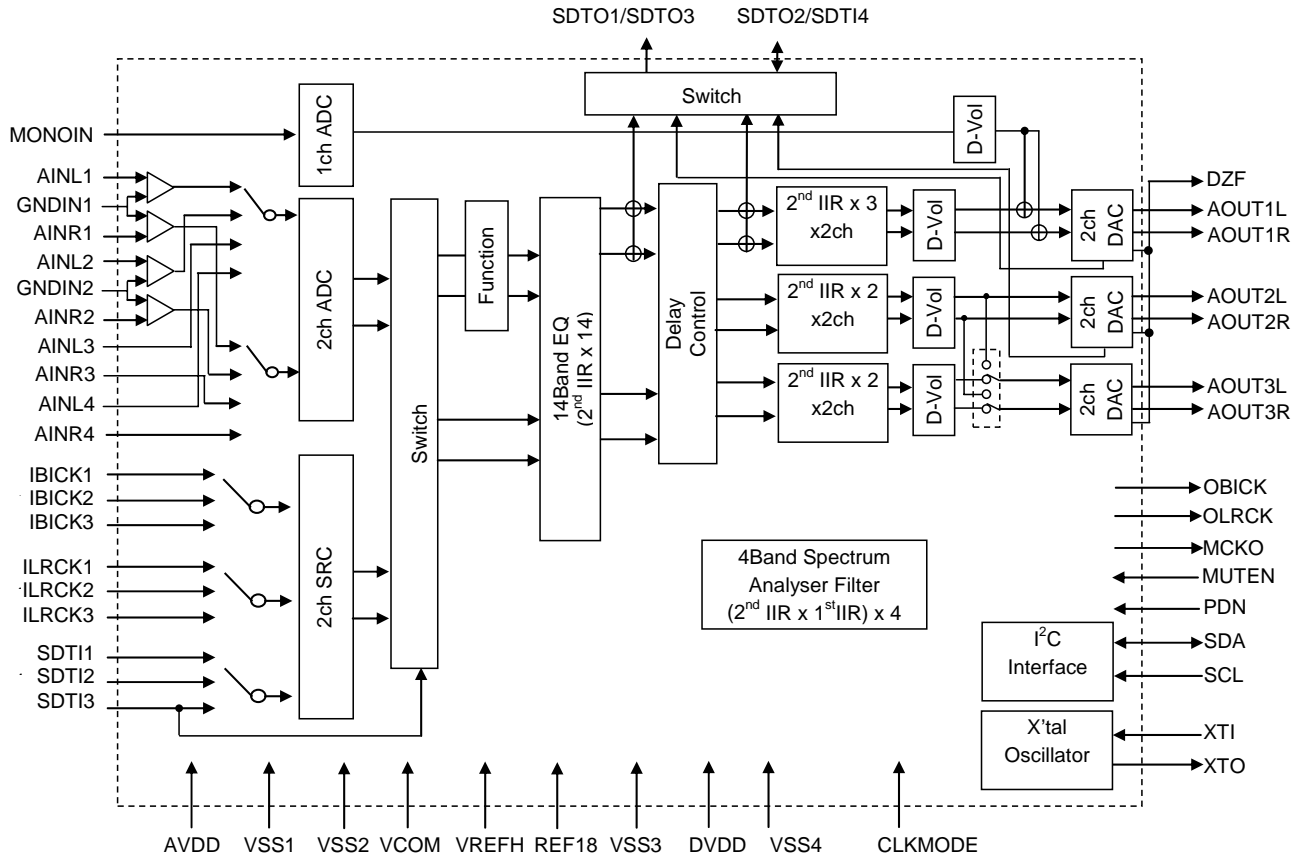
SDTO1/SDTO3
SDTO2/SDTI4

Switch

MONOIN
1ch ADC
D-Vol

AINL1
GNDIN1
AINR1
AINL2
GNDIN2
AINR2
AINL3
AINR3
AINL4
AINR4

2ch ADC
Switch
Function
14Band EQ ($2^{nd}$ IIR x 14)
Delay Control
$2^{nd}$ IIR x 3 x2ch
D-Vol
2ch DAC
DZF
AOUT1L
AOUT1R
$2^{nd}$ IIR x 2 x2ch
D-Vol
2ch DAC
AOUT2L
AOUT2R
$2^{nd}$ IIR x 2 x2ch
D-Vol
2ch DAC
AOUT3L
AOUT3R

IBICK1
IBICK2
IBICK3
ILRCK1
ILRCK2
ILRCK3
SDTI1
SDTI2
SDTI3

2ch SRC

4Band Spectrum Analyser Filter ($2^{nd}$ IIR x $1^{st}$IIR) x 4

OBICK
OLRCK
MCKO
MUTEN
PDN
$I^2C$ Interface
SDA
SCL
X'tal Oscillator
XTI
XTO

AVDD VSS1 VSS2 VCOM VREFH REF18 VSS3 DVDD VSS4 CLKMODE